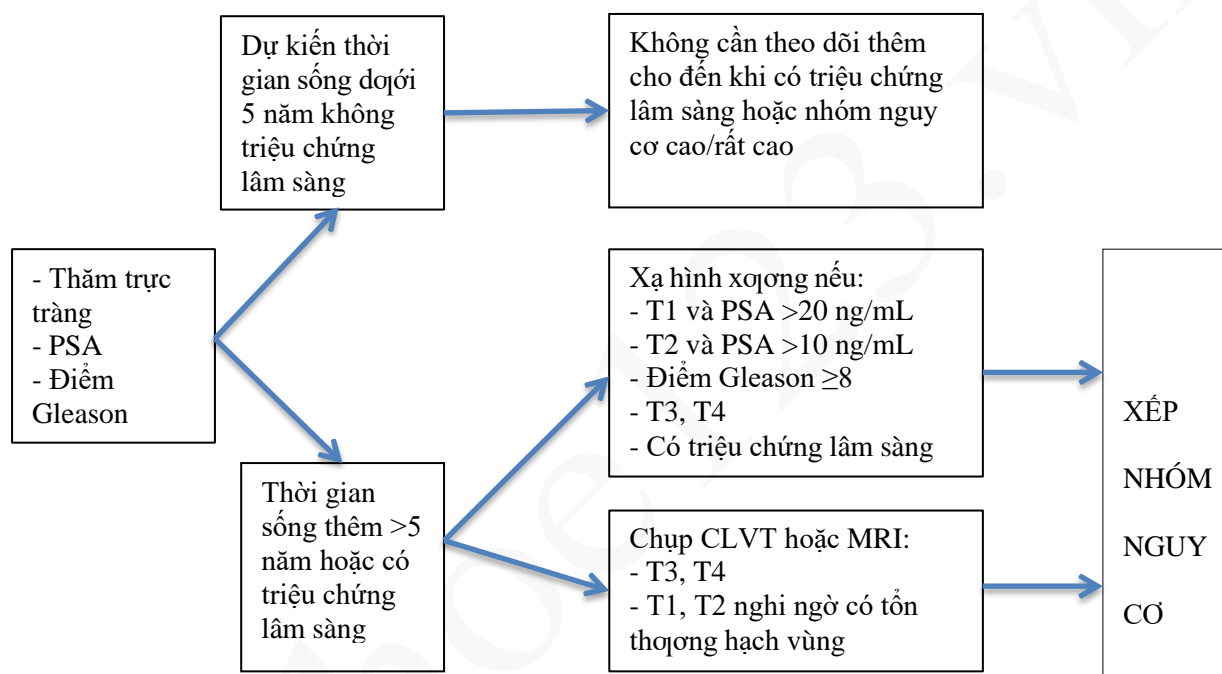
- Thăm trực tràng
- PSA
- Điểm Gleason

Dự kiến thời gian sống dưới 5 năm không triệu chứng lâm sàng

Không cần theo dõi thêm cho đến khi có triệu chứng lâm sàng hoặc nhóm nguy cơ cao/rất cao

Thời gian sống thêm >5 năm hoặc có triệu chứng lâm sàng

Xạ hình xương nếu:
- T1 và PSA >20 ng/mL
- T2 và PSA >10 ng/mL
- Điểm Gleason ≥8
- T3, T4
- Có triệu chứng lâm sàng

Chụp CLVT hoặc MRI:
- T3, T4
- T1, T2 nghi ngờ có tổn thương hạch vùng

XẾP NHÓM NGUY CƠ